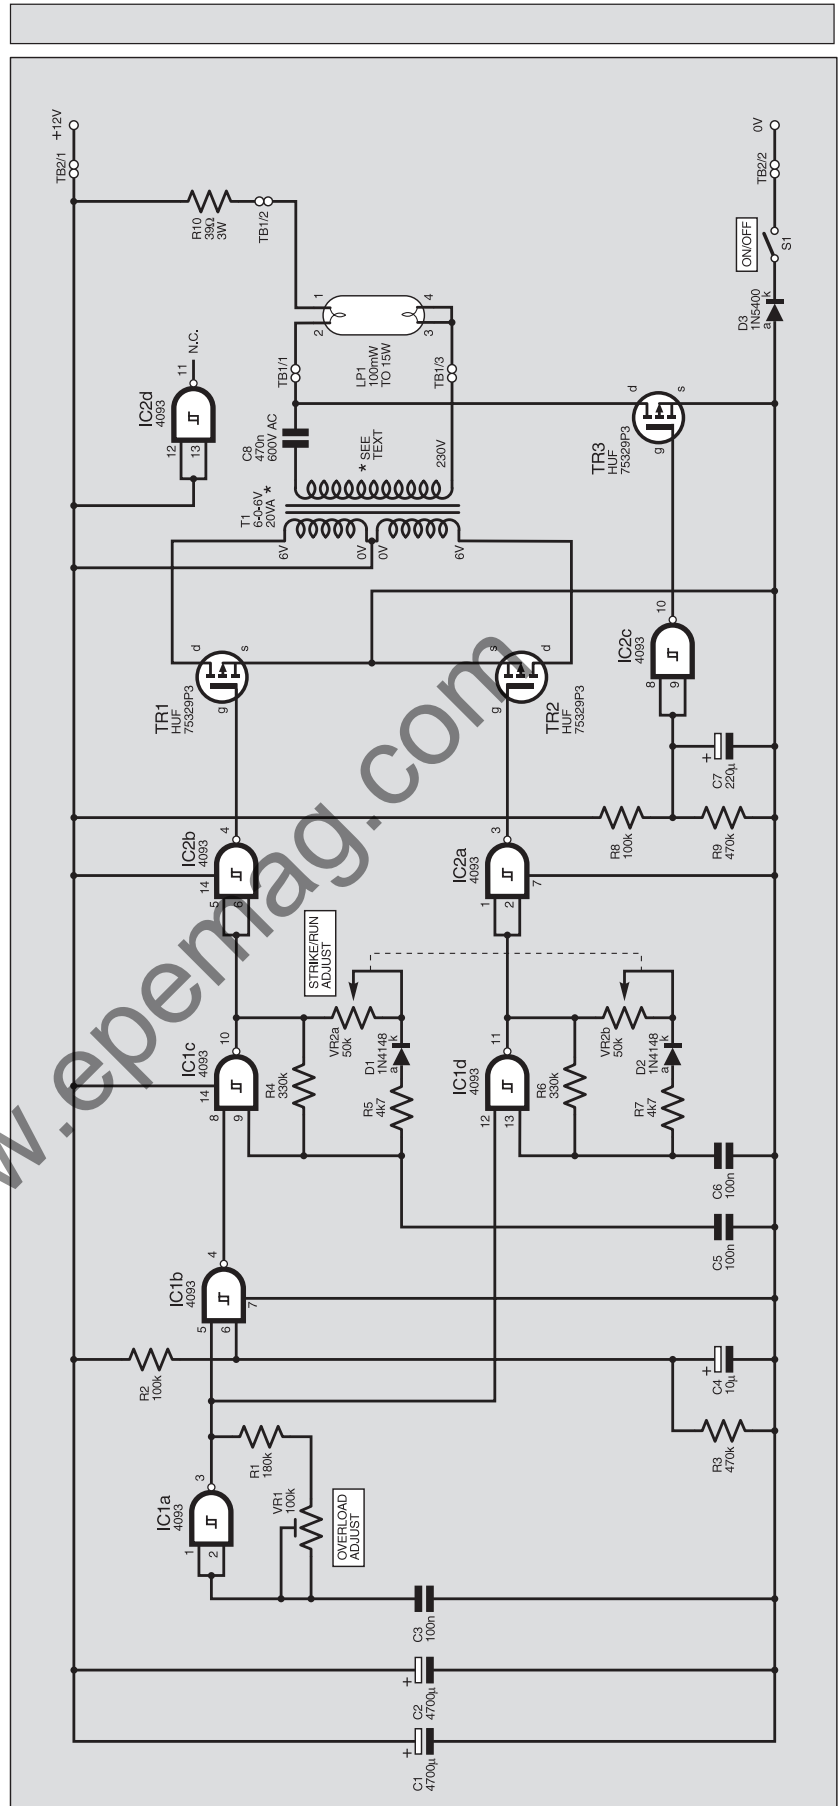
+12V
TB2/1
R10
39Ω
3W
TB1/2
0V
TB2/2
ON/OFF
S1
D3
1N5400
a k
IC2d
4093
N.C.
11
12
13
1
2
4
3
TB1/1
LP1
100mW
TO 15W
TB1/3
C8
470n
600V AC
* SEE TEXT
230V
T1
6-0-6V
20VA *
6V
0V
0V
6V
d
s
g
TR3
HUF
75329P3
TR1
HUF
75329P3
TR2
HUF
75329P3
IC2c
4093
10
8
9
C7
220µ
R8
100k
R9
470k
IC2b
4093
4
14
5
6
IC2a
4093
3
1
2
7
STRIKE/RUN
ADJUST
IC1c
4093
10
14
8
9
VR2a
50k
D1
1N4148
R4
330k
R5
4K7
IC1d
4093
11
12
13
R6
330k
VR2b
50k
D2
1N4148
R7
4K7
C6
100n
C5
100n
IC1b
4093
4
5
6
7
R2
100k
C4
10µ
R3
470k
IC1a
4093
3
1
2
R1
180k
VR1
100k
OVERLOAD
ADJUST
C3
100n
C2
4700µ
C1
4700µ
www.epemag.com